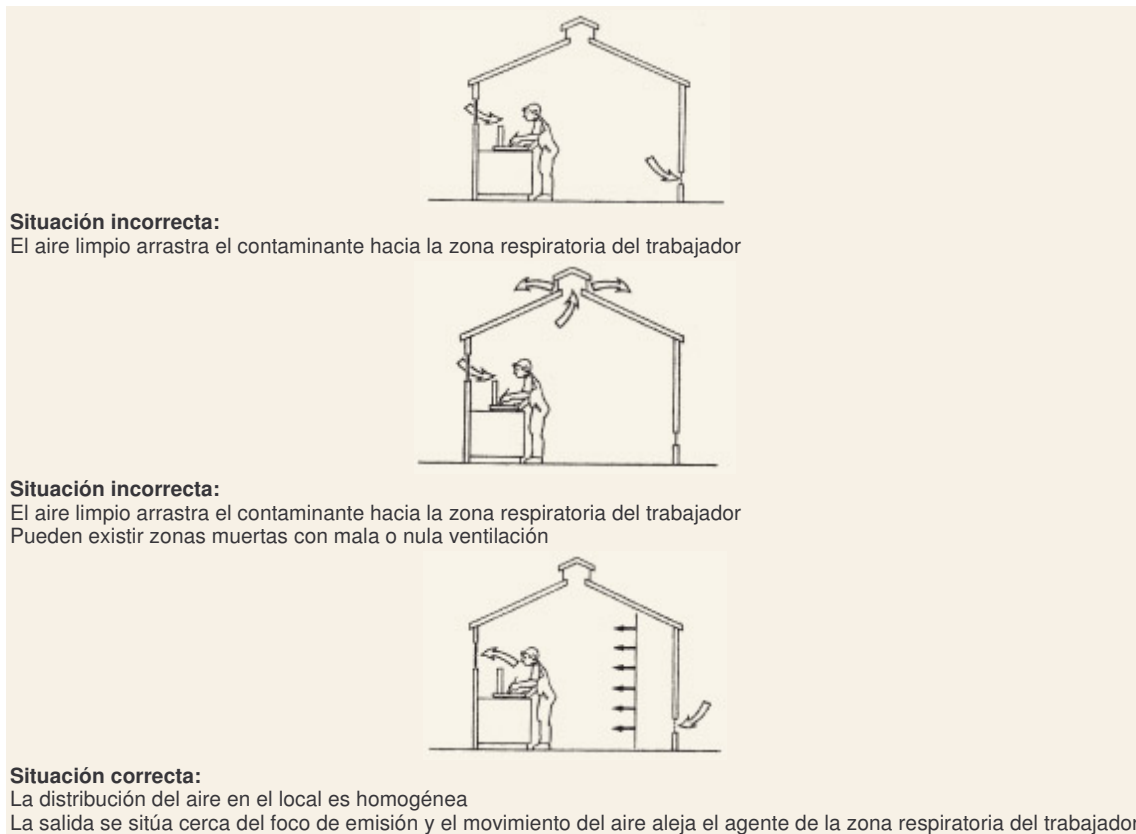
**Situación incorrecta:**
El aire limpio arrastra el contaminante hacia la zona respiratoria del trabajador

**Situación incorrecta:**
El aire limpio arrastra el contaminante hacia la zona respiratoria del trabajador
Pueden existir zonas muertas con mala o nula ventilación

**Situación correcta:**
La distribución del aire en el local es homogénea
La salida se sitúa cerca del foco de emisión y el movimiento del aire aleja el agente de la zona respiratoria del trabajador